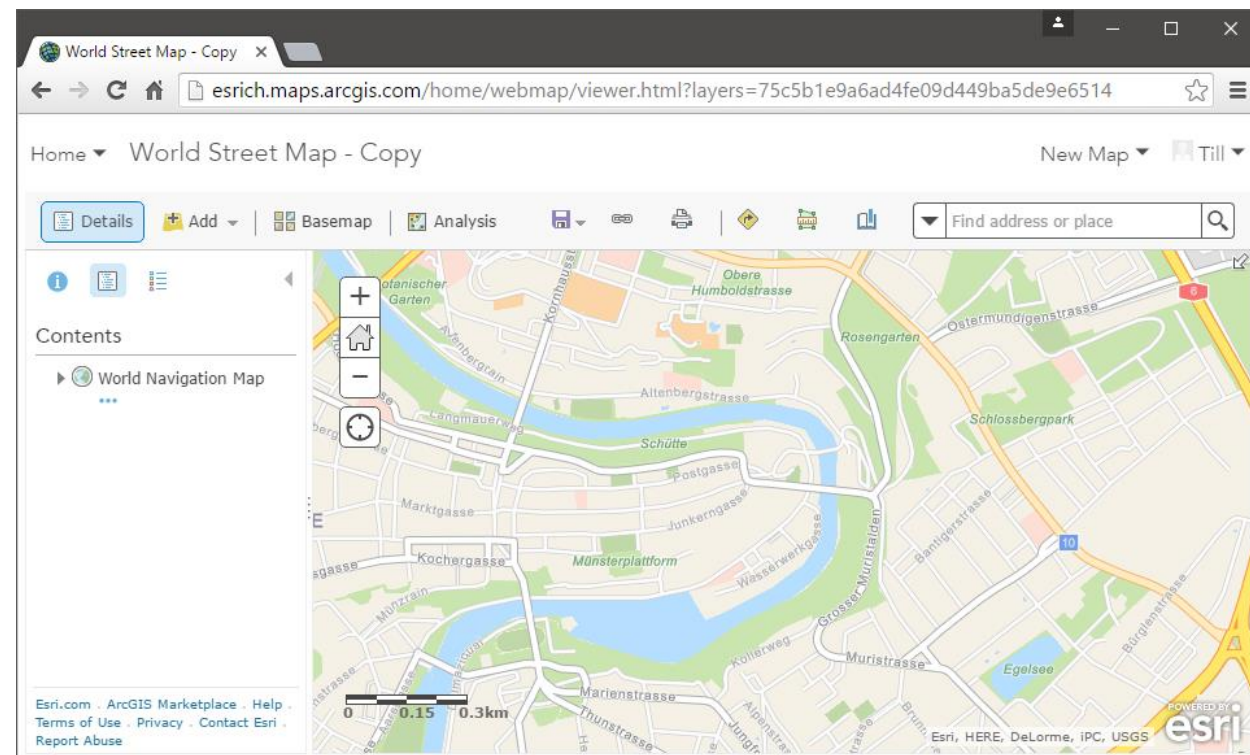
World Street Map - Copy ×

esrich.maps.arcgis.com/home/webmap/viewer.html?layers=75c5b1e9a6ad4fe09d449ba5de9e6514

Home ▾ World Street Map - Copy

New Map ▾ Till ▾

Details Add ▾ Basemap Analysis

Find address or place

Contents

World Navigation Map

•••

Esri.com . ArcGIS Marketplace . Help . Terms of Use . Privacy . Contact Esri . Report Abuse

otanischer Garten

Kornhausstr

Obere Humboldtstrasse

Altenbergrain

Rosengarten

Ostermundigenstrasse

6

Altenbergstrasse

Langmauerweg

Schütte

Schlossbergpark

Postgasse

Marktgasse

Junkerngasse

E

Kochergasse

Münsterplattform

Wasserwerkgasse

Grosser Muristalden

Bantigerstrasse

10

sgasse

Münzrain

Kollerweg

Muristrasse

Egelsee

Bürglenstrasse

strasse

Marienstrasse

Thunstrasse

Jungfr

Alpenstrasse

Brunn

A

0 0.15 0.3km

Esri, HERE, DeLorme, iPC, USGS

POWERED BY esri